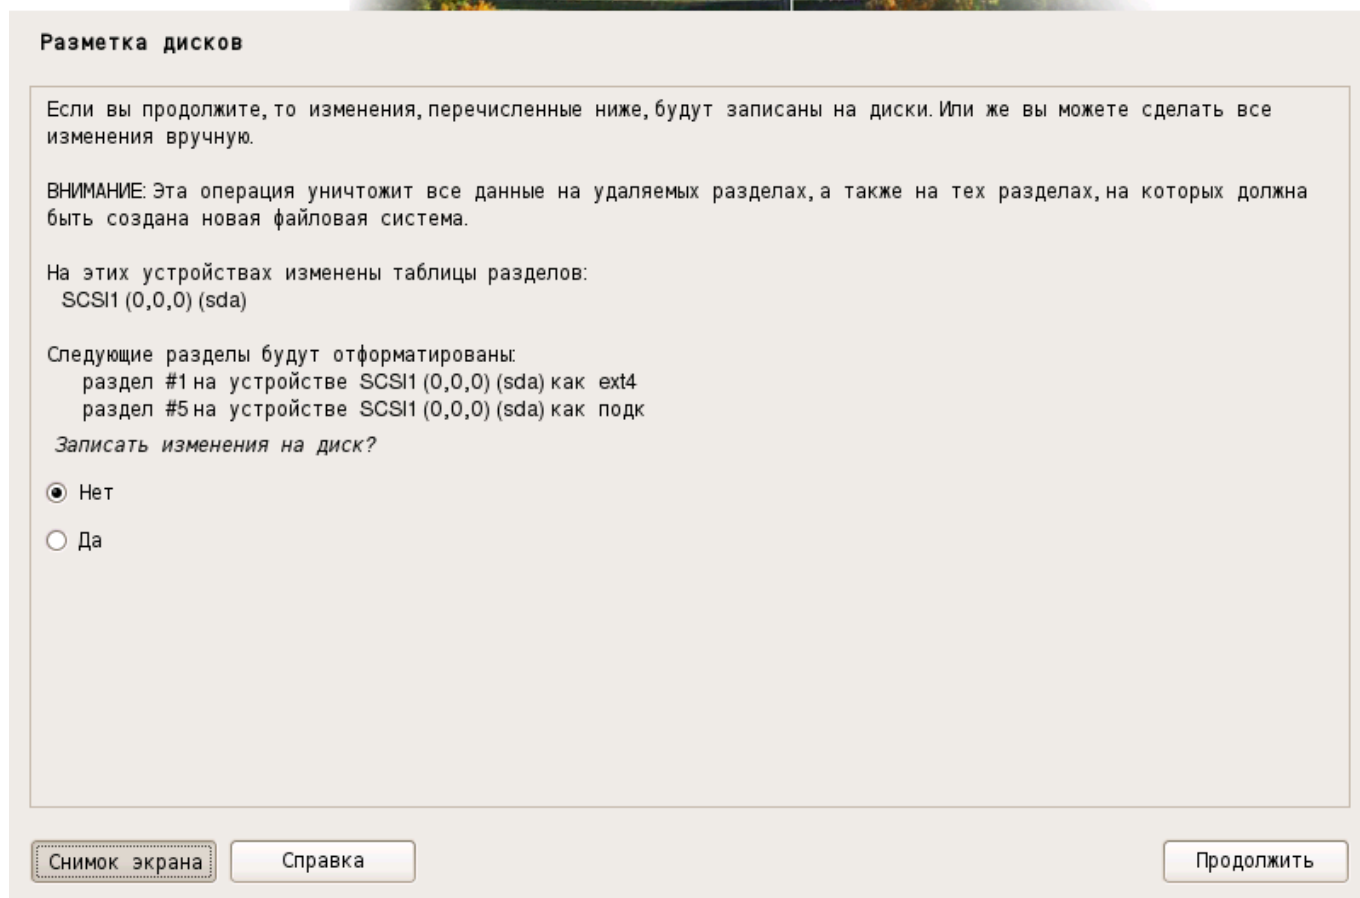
Разметка дисков

Если вы продолжите, то изменения, перечисленные ниже, будут записаны на диски. Или же вы можете сделать все изменения вручную.

ВНИМАНИЕ: Эта операция уничтожит все данные на удаляемых разделах, а также на тех разделах, на которых должна быть создана новая файловая система.

На этих устройствах изменены таблицы разделов:
SCSI1 (0,0,0) (sda)

Следующие разделы будут отформатированы:
раздел #1 на устройстве SCSI1 (0,0,0) (sda) как ext4
раздел #5 на устройстве SCSI1 (0,0,0) (sda) как подк

Записать изменения на диск?

Нет

Да

Снимок экрана

Справка

Продолжить